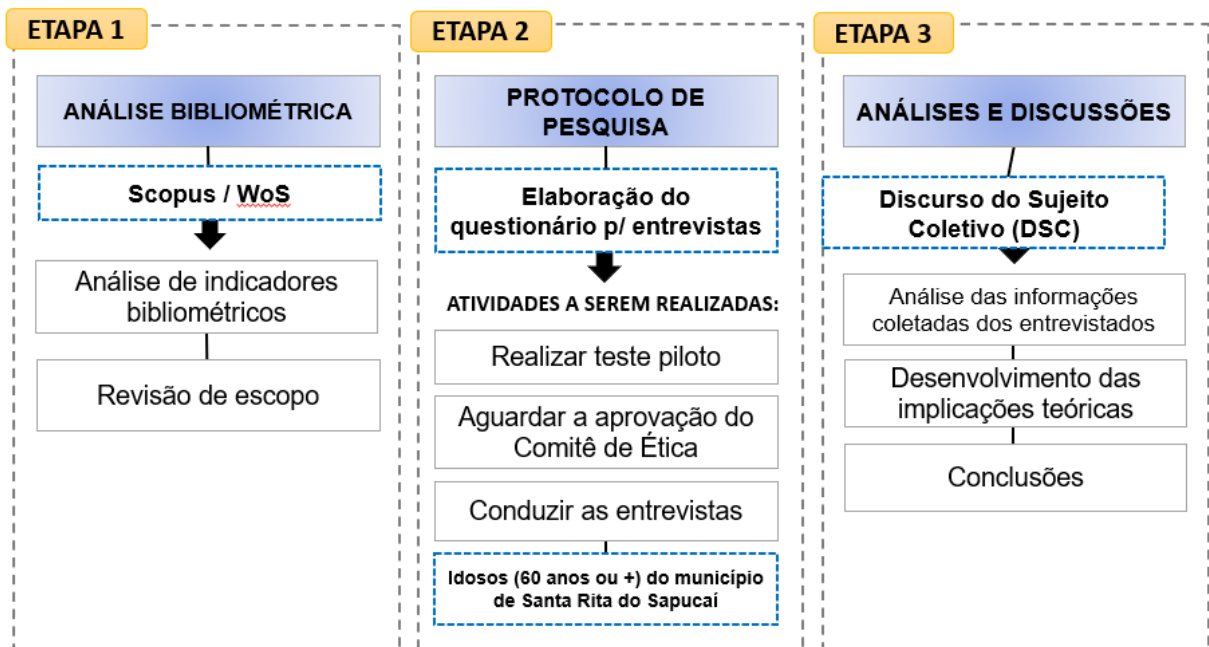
ETAPA 1

ANÁLISE BIBLIOMÉTRICA

Scopus / WoS

Análise de indicadores bibliométricos

Revisão de escopo

ETAPA 2

PROTOCOLO DE PESQUISA

Elaboração do questionário p/ entrevistas

ATIVIDADES A SEREM REALIZADAS:

Realizar teste piloto

Aguardar a aprovação do Comitê de Ética

Conduzir as entrevistas

Idosos (60 anos ou +) do município de Santa Rita do Sapucaí

ETAPA 3

ANÁLISES E DISCUSSÕES

Discurso do Sujeito Coletivo (DSC)

Análise das informações coletadas dos entrevistados

Desenvolvimento das implicações teóricas

Conclusões